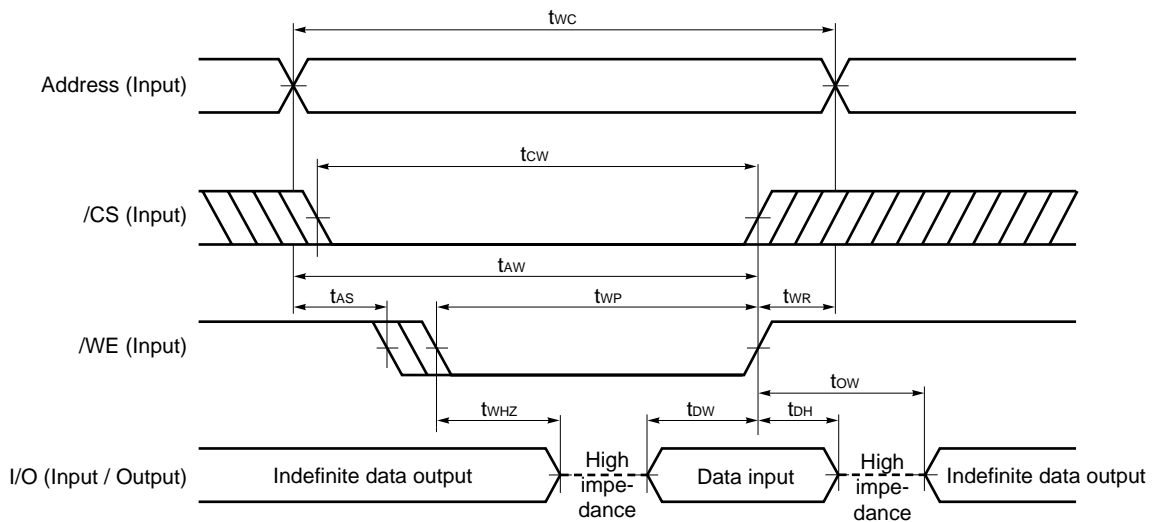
$t_{WC}$

Address (Input)

$t_{CW}$

/CS (Input)

$t_{AW}$

$t_{AS}$

$t_{WP}$

$t_{WR}$

/WE (Input)

$t_{OW}$

$t_{WHZ}$

$t_{DW}$

$t_{DH}$

I/O (Input / Output)

Indefinite data output

High impedance

Data input

High impedance

Indefinite data output